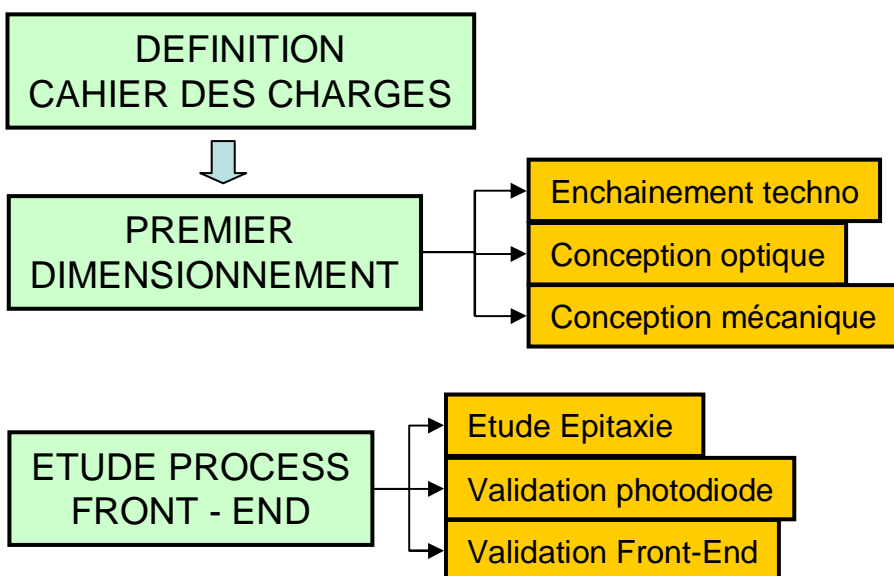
DEFINITION
CAHIER DES CHARGES

PREMIER
DIMENSIONNEMENT

Enchainement techno

Conception optique

Conception mécanique

ETUDE PROCESS
FRONT - END

Etude Epitaxie

Validation photodiode

Validation Front-End